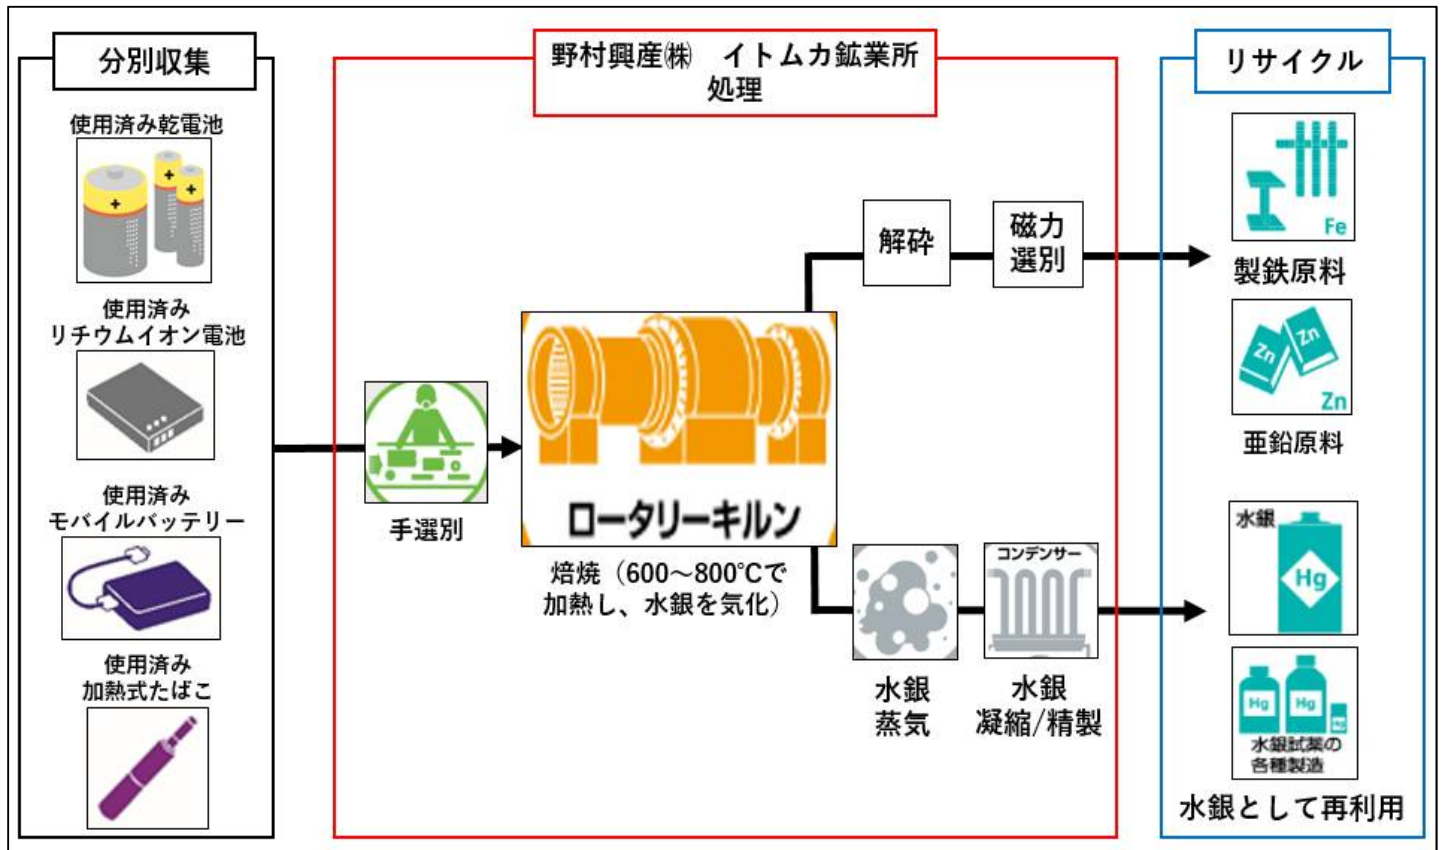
分別収集

使用済み乾電池

使用済み
リチウムイオン電池

使用済み
モバイルバッテリー

使用済み
加熱式たばこ

野村興産㈱　イトムカ鉱業所
処理

手選別

ロータリーキルン

焙焼（600～800℃で加熱し、水銀を気化）

解砕

磁力
選別

水銀
蒸気

コンデンサー

水銀
凝縮/精製

リサイクル

Fe

製鉄原料

Zn
Zn
Zn

亜鉛原料

水銀
Hg

Hg
Hg
Hg
水銀試薬の
各種製造

水銀として再利用